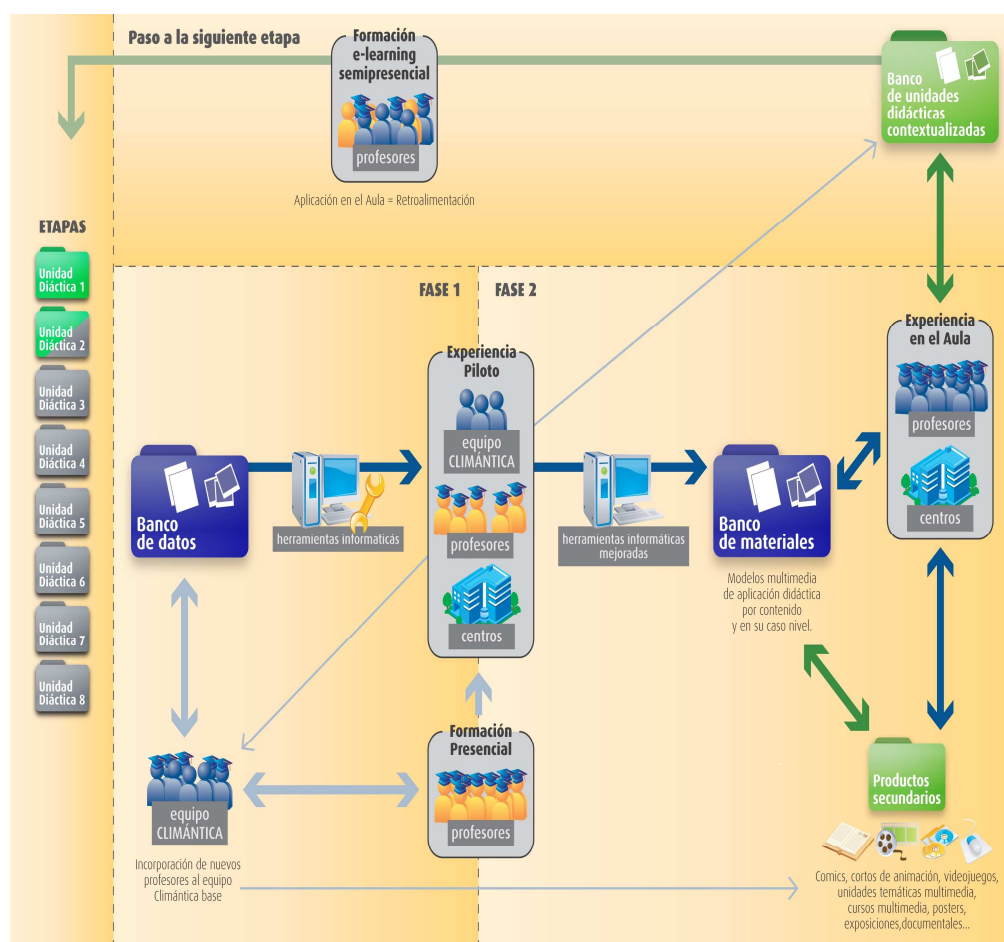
Paso a la siguiente etapa

Formación e-learning semipresencial

profesores

Aplicación en el Aula = Retroalimentación

Banco de unidades didácticas contextualizadas

ETAPAS

Unidad Diáctica 1

Unidad Diáctica 2

Unidad Diáctica 3

Unidad Diáctica 4

Unidad Diáctica 5

Unidad Diáctica 6

Unidad Diáctica 7

Unidad Diáctica 8

FASE 1

FASE 2

Experiencia Piloto

equipo CLIMÁNTICA

profesores

centros

Experiencia en el Aula

profesores

centros

Banco de datos

herramientas informaticás

herramientas informáticas mejoradas

Banco de materiales

Modelos multimedia de aplicación didáctica por contenido y en su caso nivel.

Formación Presencial

profesores

equipo CLIMÁNTICA

Incorporación de nuevos profesores al equipo Climántica base

Productos secundarios

Comics, cortos de animación, videojuegos, unidades temáticas multimedia, cursos multimedia, posters, exposiciones,documentales...